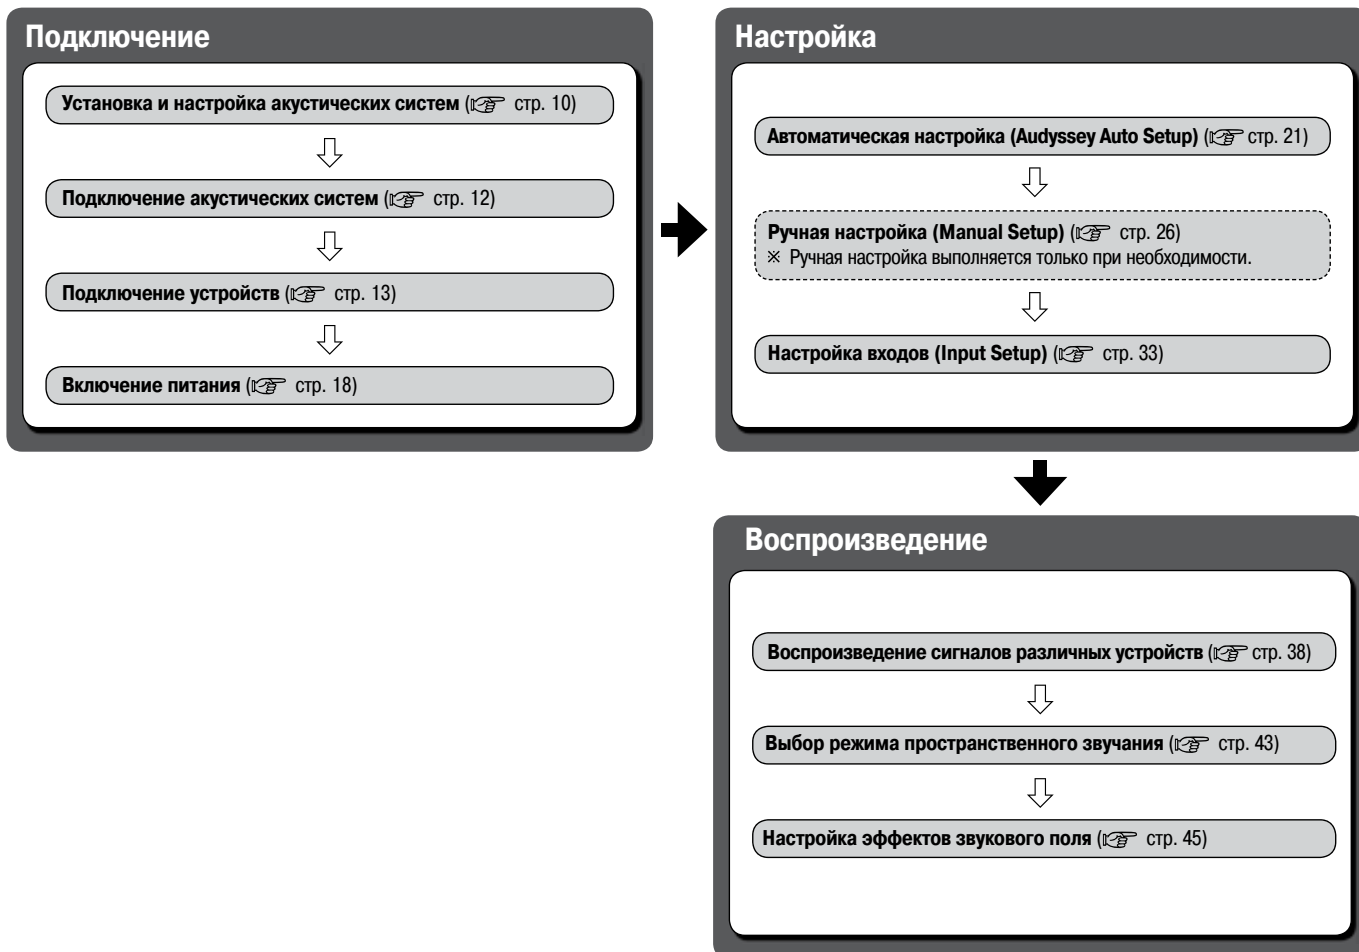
Подключение

Установка и настройка акустических систем (☞ стр. 10)

Подключение акустических систем (☞ стр. 12)

Подключение устройств (☞ стр. 13)

Включение питания (☞ стр. 18)

Настройка

Автоматическая настройка (Audyssey Auto Setup) (☞ стр. 21)

Ручная настройка (Manual Setup) (☞ стр. 26)
※ Ручная настройка выполняется только при необходимости.

Настройка входов (Input Setup) (☞ стр. 33)

Воспроизведение

Воспроизведение сигналов различных устройств (☞ стр. 38)

Выбор режима пространственного звучания (☞ стр. 43)

Настройка эффектов звукового поля (☞ стр. 45)